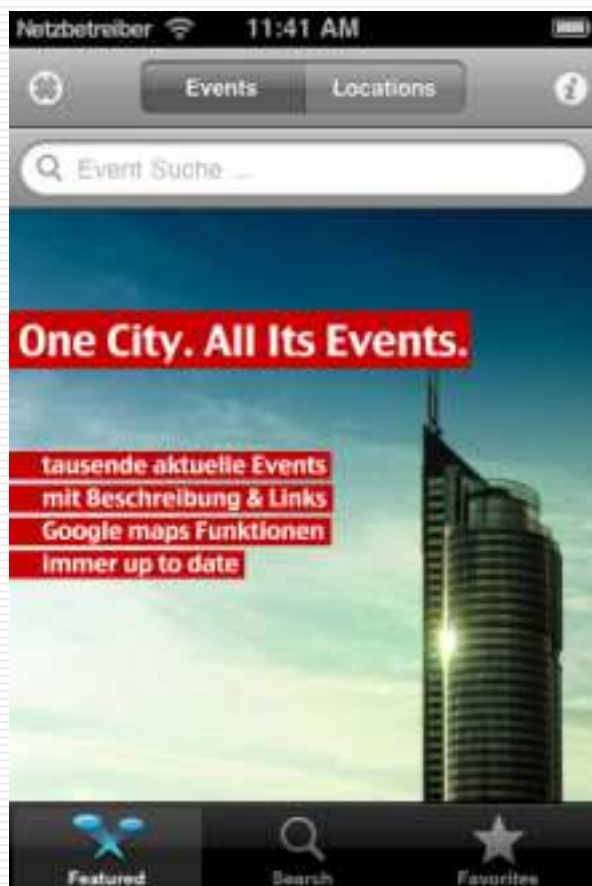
Netzbetreiber 11:41 AM

Events Locations

Event Suche ...

One City. All Its Events.

tausende aktuelle Events
mit Beschreibung & Links
Google maps Funktionen
immer up to date

Featured Search Favorites